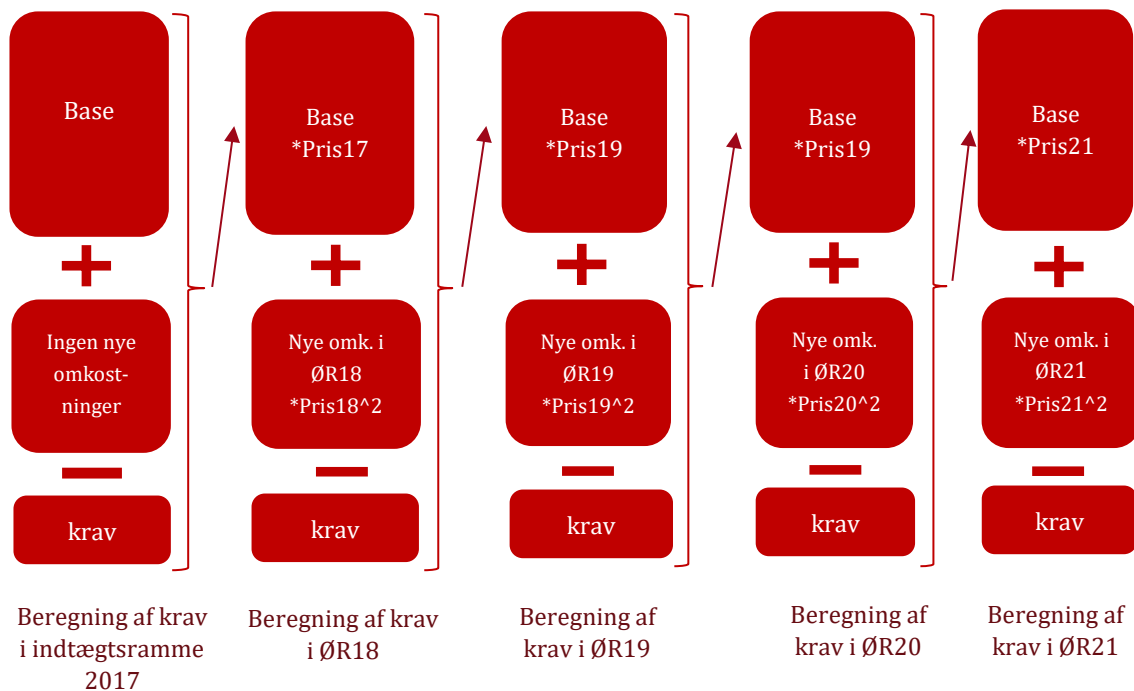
Base

+

Ingen nye omkostninger

−

krav

Beregning af krav i indtægtsramme 2017

Base
*Pris17

+

Nye omk. i ØR18
*Pris18^2

−

krav

Beregning af krav i ØR18

Base
*Pris19

+

Nye omk. i ØR19
*Pris19^2

−

krav

Beregning af krav i ØR19

Base
*Pris19

+

Nye omk. i ØR20
*Pris20^2

−

krav

Beregning af krav i ØR20

Base
*Pris21

+

Nye omk. i ØR21
*Pris21^2

−

krav

Beregning af krav i ØR21